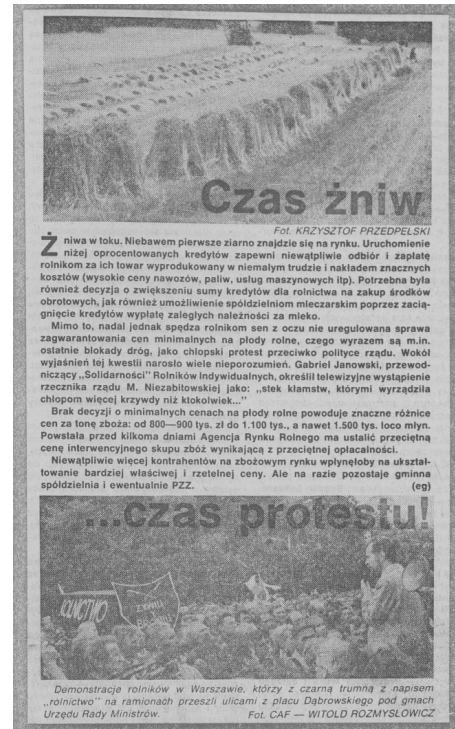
Czas żniw

Fot. KRZYSZTOF PRZEDPELSKI

Żniwa w toku. Niebawem pierwsze ziarno znajdzie się na rynku. Uruchomienie niżej oprocentowanych kredytów zapewni niewątpliwie odbiór i zapłatę rolnikom za ich towar wyprodukowany w niemałym trudzie i nakładem znacznych kosztów (wysokie ceny nawozów, paliw, usług maszynowych itp). Potrzebna była również decyzja o zwiększeniu sumy kredytów dla rolnictwa na zakup środków obrotowych, jak również umożliwienie spółdzielniom mleczarskim poprzez zaciągnięcie kredytów wypłatę zaległych należności za mleko.

Mimo to, nadal jednak spędza rolnikom sen z oczu nie uregulowana sprawa zagwarantowania cen minimalnych na płody rolne, czego wyrazem są m.in. ostatnie blokady dróg, jako chłopski protest przeciwko polityce rządu. Wokół wyjaśnień tej kwestii narosło wiele nieporozumień. Gabriel Janowski, przewodniczący „Solidarności" Rolników Indywidualnych, określił telewizyjne wystąpienie rzecznika rządu M. Niezabitowskiej jako: „stek kłamstw, którymi wyrządziła chłopom więcej krzywdy niż ktokolwiek..."

Brak decyzji o minimalnych cenach na płody rolne powoduje znaczne różnice cen za tonę zboża: od 800—900 tys. zł do 1.100 tys., a nawet 1.500 tys. loco młyn. Powstała przed kilkoma dniami Agencja Rynku Rolnego ma ustalić przeciętną cenę interwencyjnego skupu zbóż wynikającą z przeciętnej opłacalności.

Niewątpliwie więcej kontrahentów na zbożowym rynku wpłynęłoby na ukształtowanie bardziej właściwej i rzetelnej ceny. Ale na razie pozostaje gminna spółdzielnia i ewentualnie PZZ. (eg)

...czas protestu!

ROLNICTWO

Demonstracje rolników w Warszawie, którzy z czarną trumną z napisem „rolnictwo" na ramionach przeszli ulicami z placu Dąbrowskiego pod gmach Urzędu Rady Ministrów.

Fot. CAF — WITOLD ROZMYSŁOWICZ